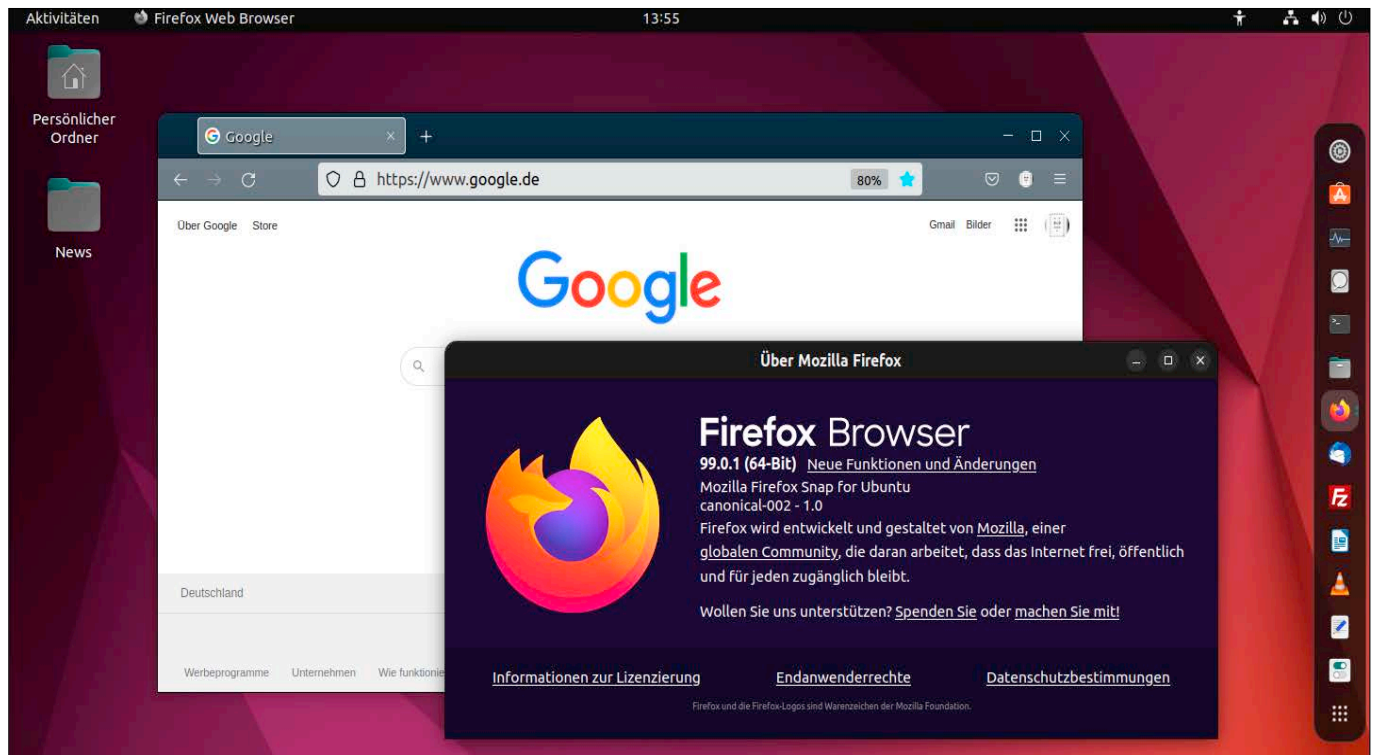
Aktivitäten Firefox Web Browser 13:55

Persönlicher Ordner

News

Google

https://www.google.de 80%

Über Google Store

Gmail Bilder

Google

Deutschland

Werbeprogramme Unternehmen Wie funktionie

Über Mozilla Firefox

Firefox Browser

99.0.1 (64-Bit) Neue Funktionen und Änderungen

Mozilla Firefox Snap for Ubuntu
canonical-002 - 1.0

Firefox wird entwickelt und gestaltet von Mozilla, einer globalen Community, die daran arbeitet, dass das Internet frei, öffentlich und für jeden zugänglich bleibt.

Wollen Sie uns unterstützen? Spenden Sie oder machen Sie mit!

Informationen zur Lizenzierung Endanwenderrechte Datenschutzbestimmungen

Firefox und die Firefox-Logos sind Warenzeichen der Mozilla Foundation.